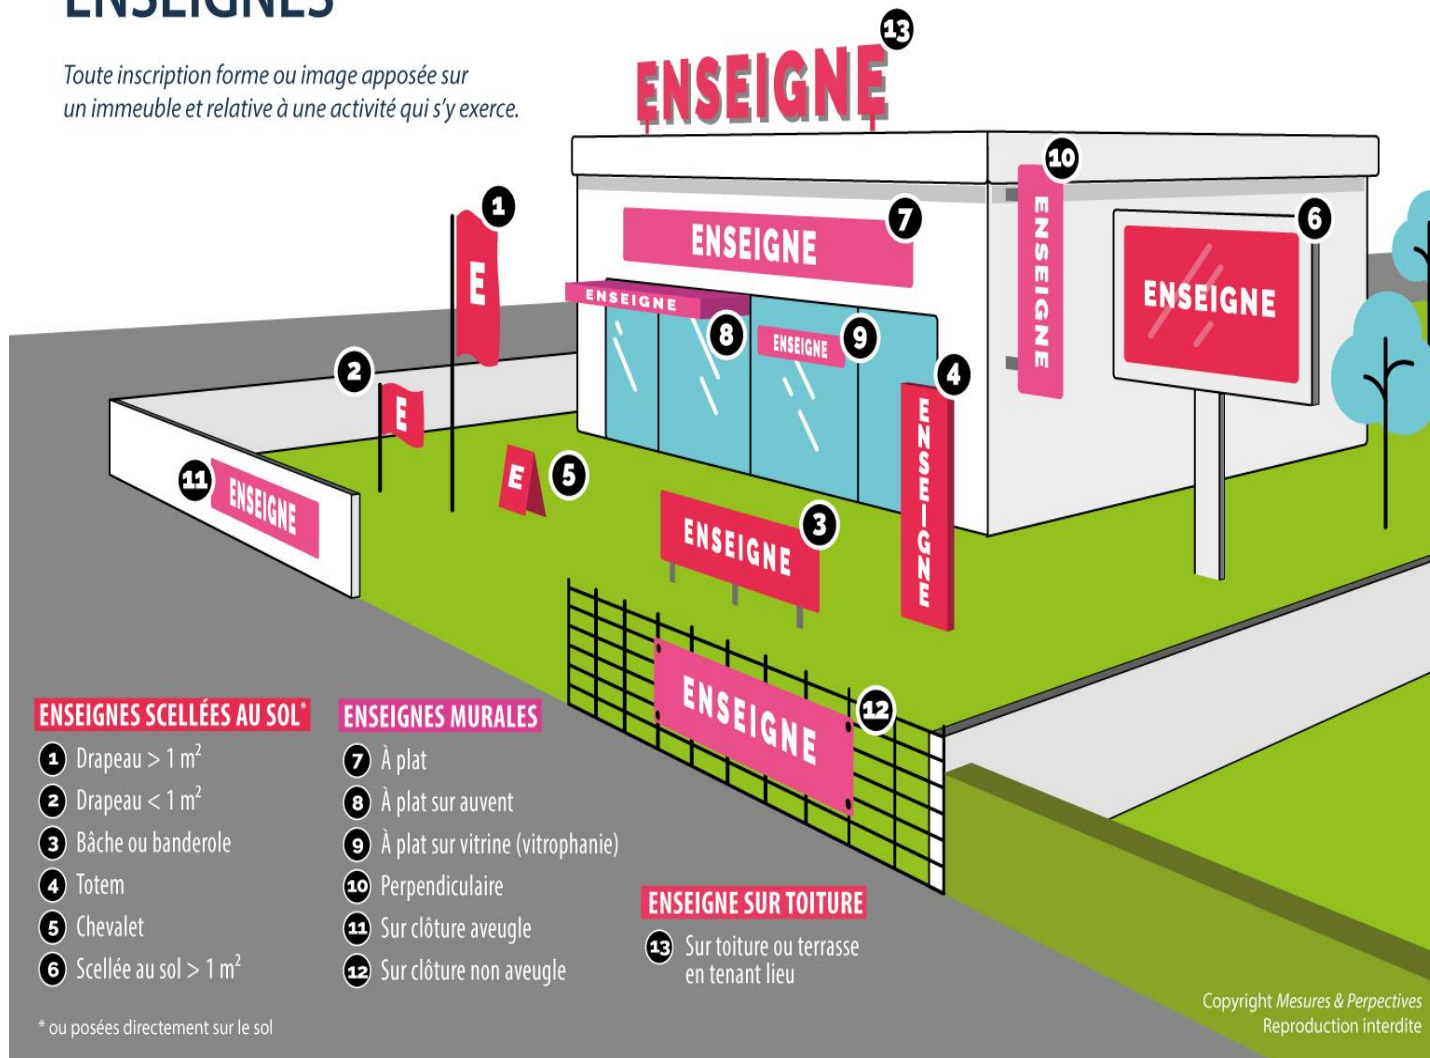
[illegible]

Toute inscription forme ou image apposée sur un immeuble et relative à une activité qui s'y exerce.

13 ENSEIGNE

10 ENSEIGNE

1 E

7 ENSEIGNE

6 ENSEIGNE

ENSEIGNE 8

ENSEIGNE 9

2 E

4 ENSEIGNE

11 ENSEIGNE

E 5

ENSEIGNE 3

ENSEIGNE 12

ENSEIGNES SCELLÉES AU SOL*
1 Drapeau > 1 m$^2$
2 Drapeau < 1 m$^2$
3 Bâche ou banderole
4 Totem
5 Chevalet
6 Scellée au sol > 1 m$^2$

ENSEIGNES MURALES
7 À plat
8 À plat sur auvent
9 À plat sur vitrine (vitrophanie)
10 Perpendiculaire
11 Sur clôture aveugle
12 Sur clôture non aveugle

ENSEIGNE SUR TOITURE
13 Sur toiture ou terrasse en tenant lieu

* ou posées directement sur le sol

Copyright Mesures & Perpectives
Reproduction interdite